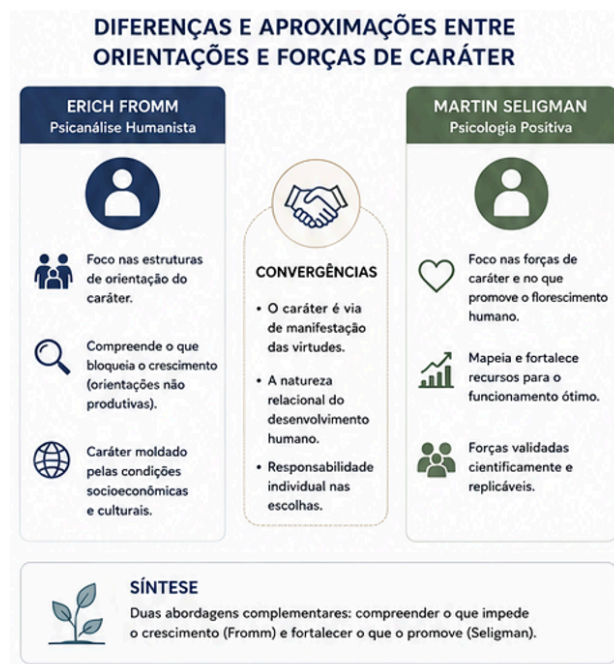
DIFERENÇAS E APROXIMAÇÕES ENTRE ORIENTAÇÕES E FORÇAS DE CARÁTER

ERICH FROMM
Psicanálise Humanista

Foco nas estruturas de orientação do caráter.

Compreende o que bloqueia o crescimento (orientações não produtivas).

Caráter moldado pelas condições socioeconômicas e culturais.

CONVERGÊNCIAS

• O caráter é via de manifestação das virtudes.

• A natureza relacional do desenvolvimento humano.

• Responsabilidade individual nas escolhas.

MARTIN SELIGMAN
Psicologia Positiva

Foco nas forças de caráter e no que promove o florescimento humano.

Mapeia e fortalece recursos para o funcionamento ótimo.

Forças validadas cientificamente e replicáveis.

SÍNTESE
Duas abordagens complementares: compreender o que impede o crescimento (Fromm) e fortalecer o que o promove (Seligman).